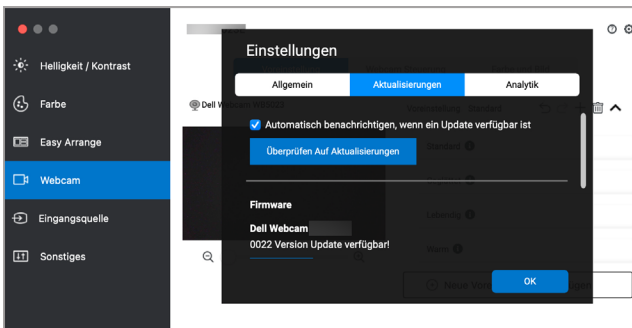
Helligkeit / Kontrast
Farbe
Easy Arrange
Webcam
Eingangsquelle
Sonstiges

Dell Webcam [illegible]

Einstellungen

Allgemein
Aktualisierungen
Analytik

Automatisch benachrichtigen, wenn ein Update verfügbar ist

Überprüfen Auf Aktualisierungen

Firmware

Dell Webcam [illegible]
0022 Version Update verfügbar!

OK